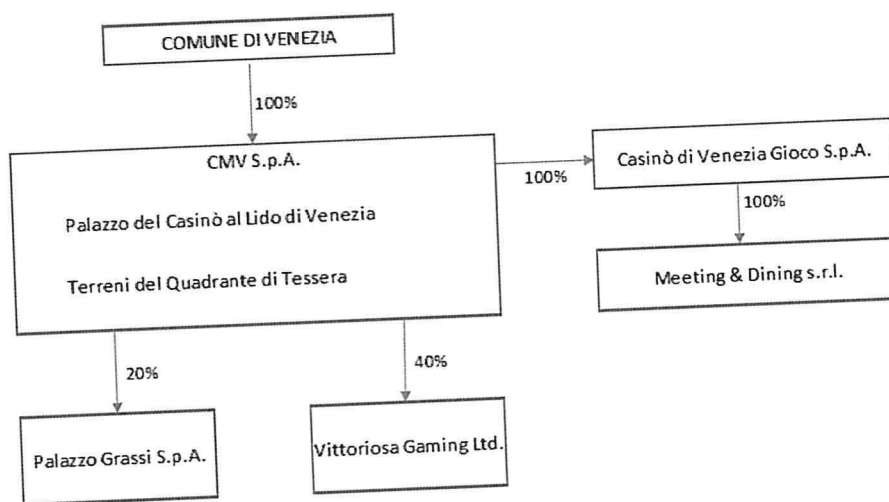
COMUNE DI VENEZIA

100%

CMV S.p.A.

Palazzo del Casinò al Lido di Venezia

Terreni del Quadrante di Tessera

100%

Casinò di Venezia Gioco S.p.A.

100%

Meeting & Dining s.r.l.

20%

40%

Palazzo Grassi S.p.A.

Vittoriosa Gaming Ltd.